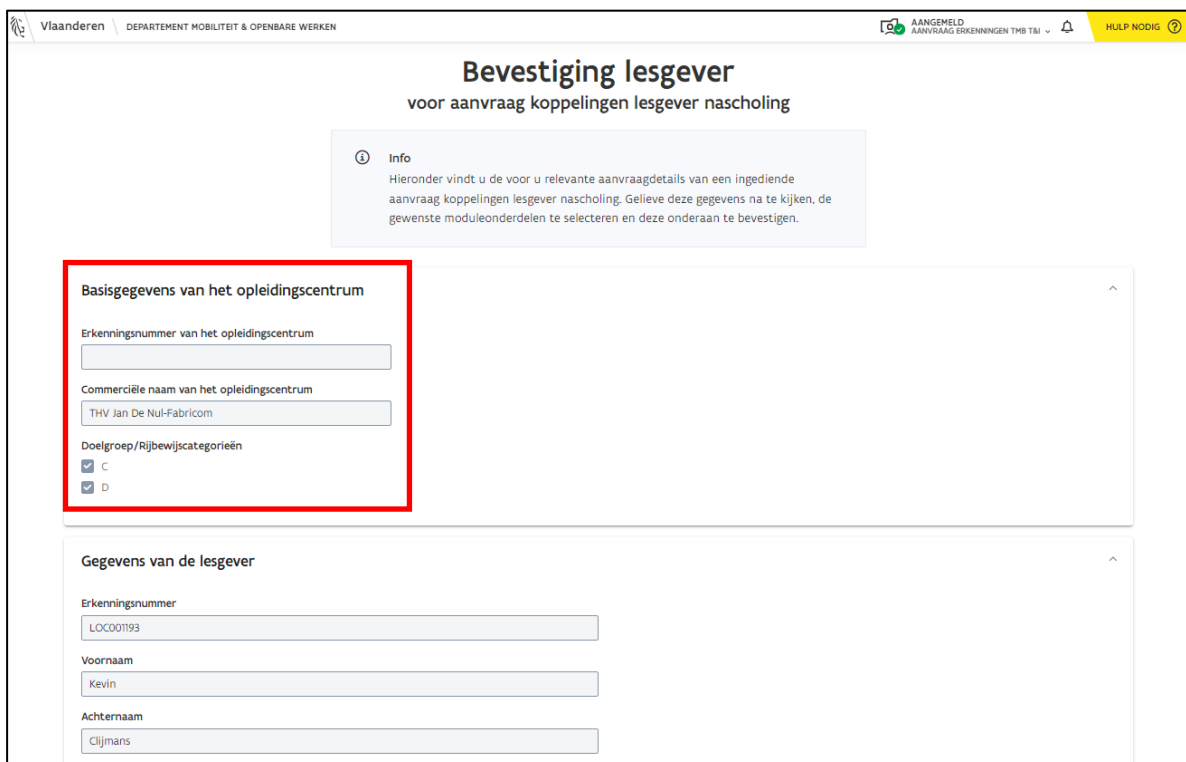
Vlaanderen DEPARTEMENT MOBILITEIT & OPENBARE WERKEN

AANGEMELD
AANVRAAG ERKENNINGEN TMB T&I

HULP NODIG

Bevestiging lesgever
voor aanvraag koppelingen lesgever nascholing

Info
Hieronder vindt u de voor u relevante aanvraagdetails van een ingediende aanvraag koppelingen lesgever nascholing. Gelieve deze gegevens na te kijken, de gewenste moduleonderdelen te selecteren en deze onderaan te bevestigen.

Basisgegevens van het opleidingscentrum

Erkenningsnummer van het opleidingscentrum

Commerciële naam van het opleidingscentrum
THV Jan De Nul-Fabricom

Doelgroep/Rijbewijscategorieën
C
D

Gegevens van de lesgever

Erkenningsnummer
LOC001193

Voornaam
Kevin

Achternaam
Clijmans